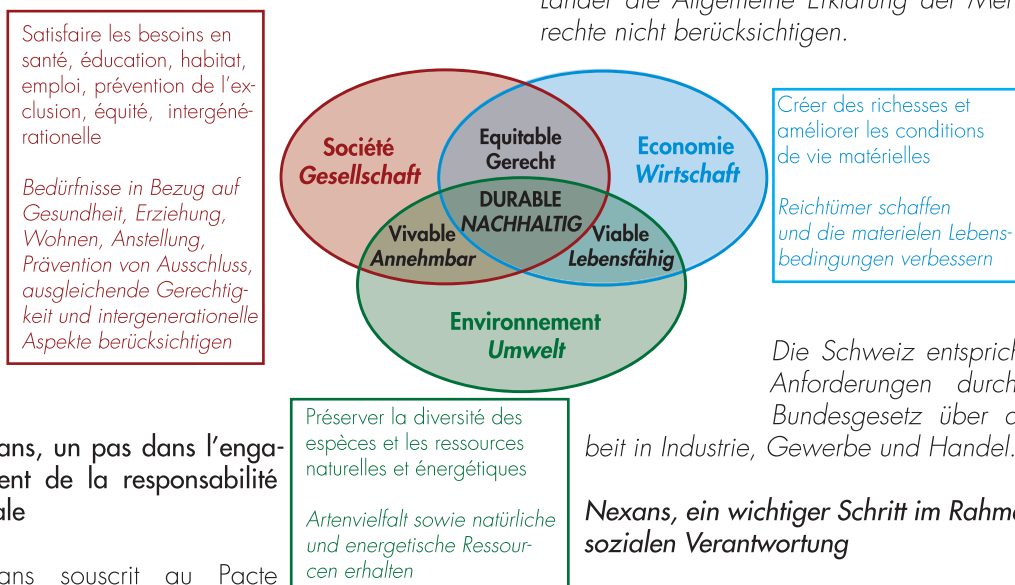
Länder die Allgemeine Erklärung der Men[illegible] rechte nicht berücksichtigen.

Satisfaire les besoins en santé, éducation, habitat, emploi, prévention de l'exclusion, équité, intergénérationelle

Bedürfnisse in Bezug auf Gesundheit, Erziehung, Wohnen, Anstellung, Prävention von Ausschluss, ausgleichende Gerechtigkeit und intergenerationelle Aspekte berücksichtigen

Société
Gesellschaft

Equitable
Gerecht

Economie
Wirtschaft

DURABLE
NACHHALTIG

Vivable
Annehmbar

Viable
Lebensfähig

Environnement
Umwelt

Créer des richesses et améliorer les conditions de vie matérielles

Reichtümer schaffen und die materielen Lebensbedingungen verbessern

Die Schweiz entsprich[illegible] Anforderungen durch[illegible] Bundesgesetz über d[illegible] beit in Industrie, Gewerbe und Handel.

Préserver la diversité des espèces et les ressources naturelles et énergétiques

Artenvielfalt sowie natürliche und energetische Ressourcen erhalten

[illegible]ans, un pas dans l'enga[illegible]ent de la responsabilité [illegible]ale

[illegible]ans souscrit au Pacte

Nexans, ein wichtiger Schritt im Rahm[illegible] sozialen Verantwortung